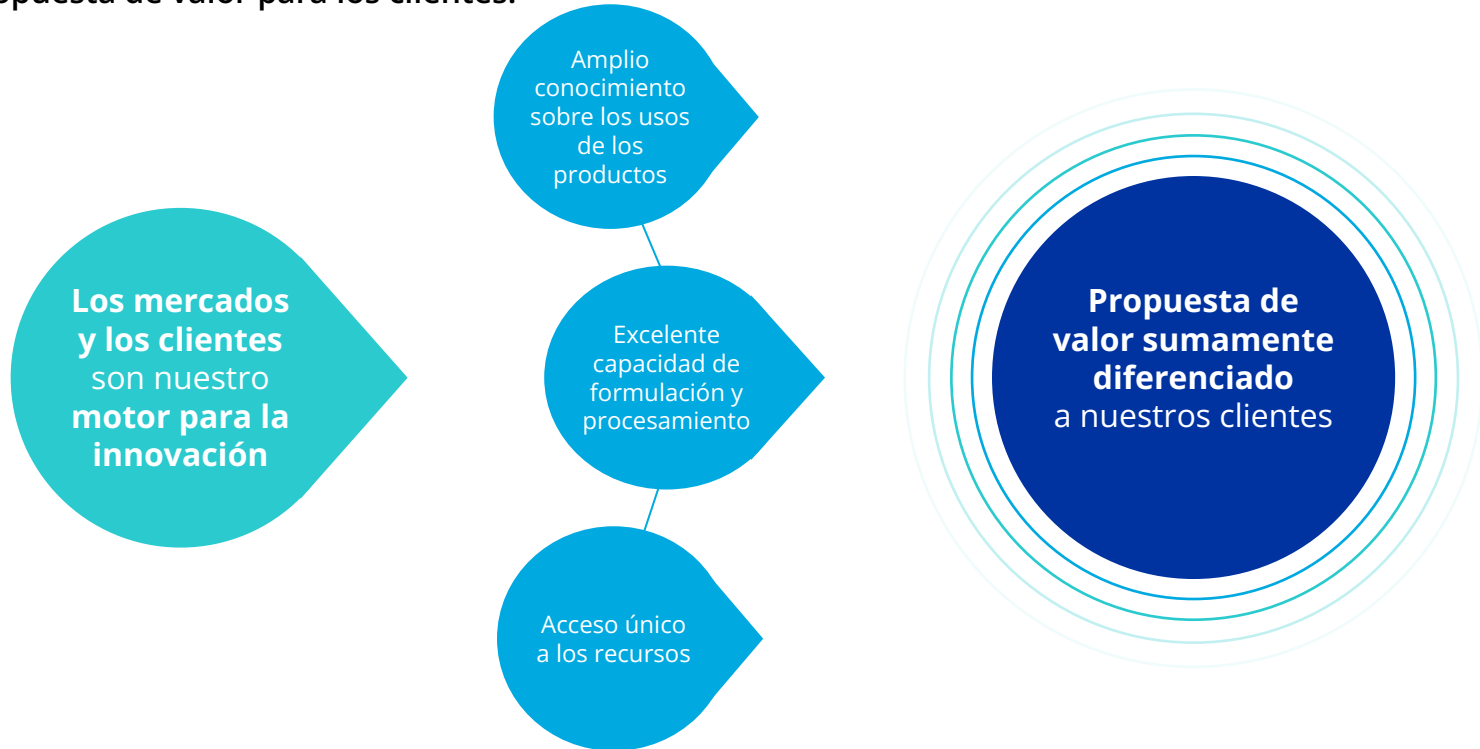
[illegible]puesta de valor para los clientes.

Los mercados y los clientes son nuestro motor para la innovación

Amplio conocimiento sobre los usos de los productos

Excelente capacidad de formulación y procesamiento

Acceso único a los recursos

Propuesta de valor sumamente diferenciado a nuestros clientes